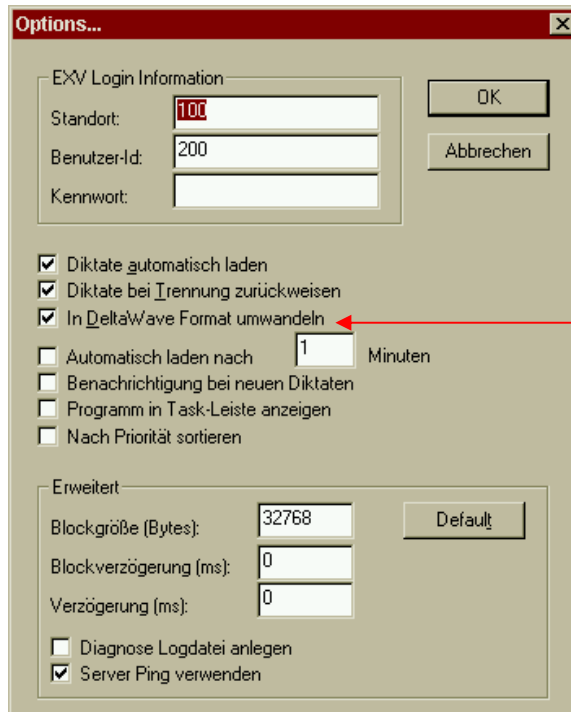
Options...

EXV Login Information

Standort: 100

Benutzer-Id: 200

Kennwort:

OK

Abbrechen

Diktate automatisch laden

Diktate bei Trennung zurückweisen

In DeltaWave Format umwandeln

Automatisch laden nach 1 Minuten

Benachrichtigung bei neuen Diktaten

Programm in Task-Leiste anzeigen

Nach Priorität sortieren

Erweitert

Blockgröße (Bytes): 32768

Default

Blockverzögerung (ms): 0

Verzögerung (ms): 0

Diagnose Logdatei anlegen

Server Ping verwenden